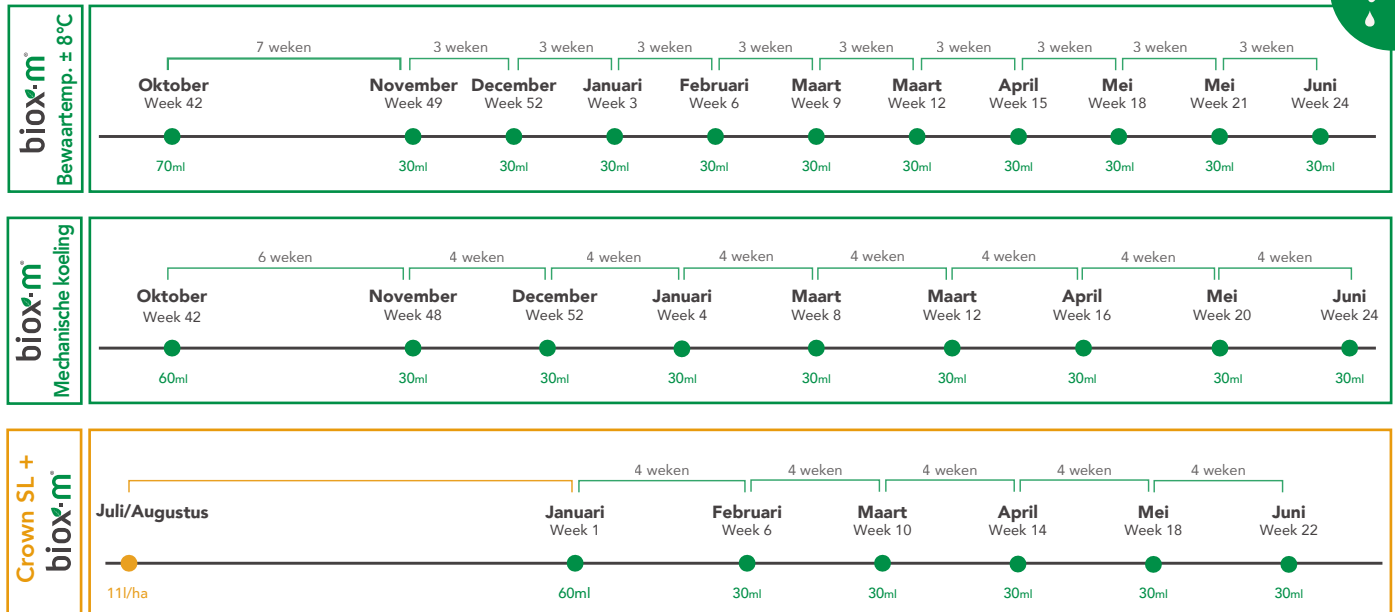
biox-m®
Bewaartemp. ± 8°C

7 weken 3 weken 3 weken 3 weken 3 weken 3 weken 3 weken 3 weken 3 weken 3 weken

Oktober Week 42 | November Week 49 | December Week 52 | Januari Week 3 | Februari Week 6 | Maart Week 9 | Maart Week 12 | April Week 15 | Mei Week 18 | Mei Week 21 | Juni Week 24

70ml 30ml 30ml 30ml 30ml 30ml 30ml 30ml 30ml 30ml 30ml

biox-m®
Mechanische koeling

6 weken 4 weken 4 weken 4 weken 4 weken 4 weken 4 weken 4 weken

Oktober Week 42 | November Week 48 | December Week 52 | Januari Week 4 | Maart Week 8 | Maart Week 12 | April Week 16 | Mei Week 20 | Juni Week 24

60ml 30ml 30ml 30ml 30ml 30ml 30ml 30ml 30ml

Crown SL +
biox-m®

4 weken 4 weken 4 weken 4 weken 4 weken

Juli/Augustus | Januari Week 1 | Februari Week 6 | Maart Week 10 | April Week 14 | Mei Week 18 | Juni Week 22

11l/ha 60ml 30ml 30ml 30ml 30ml 30ml